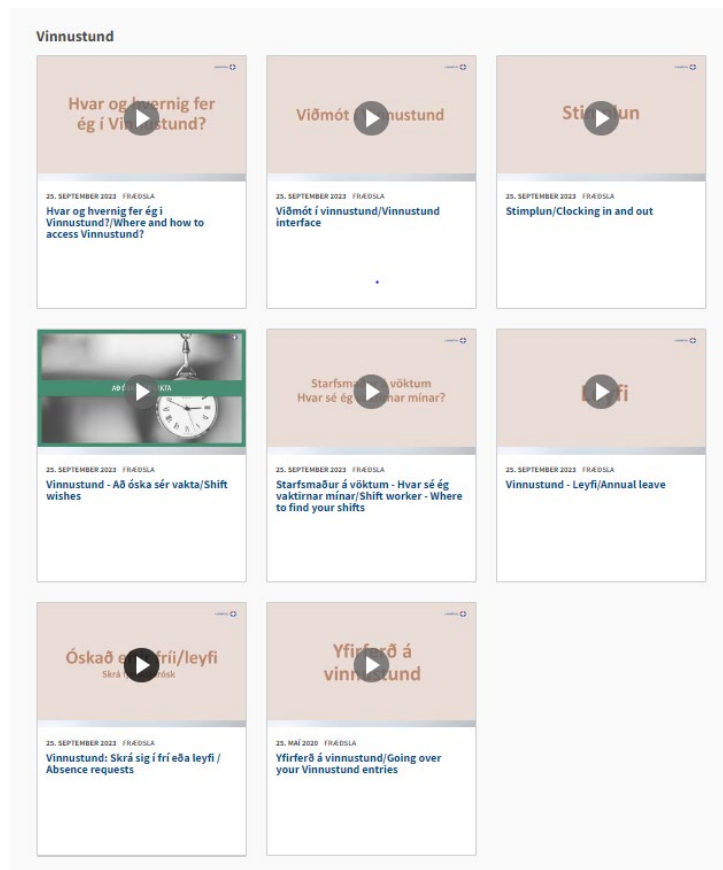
Vinnustund

Hvar og hvernig fer ég í Vi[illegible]stund?

25. SEPTEMBER 2023 FRÆÐSLA

Hvar og hvernig fer ég í Vinnustund?/Where and how to access Vinnustund?

Viðmót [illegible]nustund

25. SEPTEMBER 2023 FRÆÐSLA

Viðmót í vinnustund/Vinnustund interface

Sti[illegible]un

25. SEPTEMBER 2023 FRÆÐSLA

Stimplun/Clocking in and out

AÐ Ó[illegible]KTA

25. SEPTEMBER 2023 FRÆÐSLA

Vinnustund - Að óska sér vakta/Shift wishes

Starfsma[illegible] vöktum Hvar sé ég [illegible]nar mínar?

25. SEPTEMBER 2023 FRÆÐSLA

Starfsmaður á vöktum - Hvar sé ég vaktirnar mínar/Shift worker - Where to find your shifts

L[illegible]fi

25. SEPTEMBER 2023 FRÆÐSLA

Vinnustund - Leyfi/Annual leave

Óskað e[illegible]fríi/leyfi Skrá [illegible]ósk

25. SEPTEMBER 2023 FRÆÐSLA

Vinnustund: Skrá sig í frí eða leyfi / Absence requests

Yfirferð á vinnustund

25. MAÍ 2020 FRÆÐSLA

Yfirferð á vinnustund/Going over your Vinnustund entries